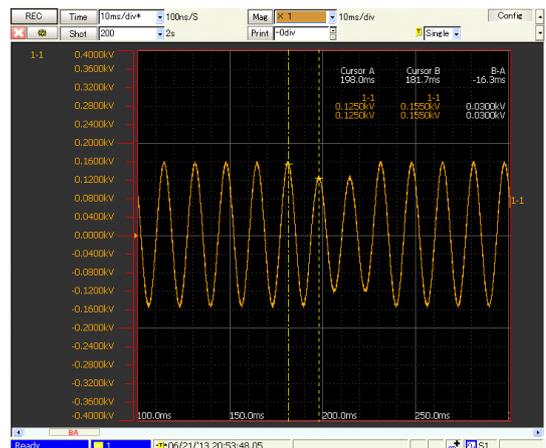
REC Time 10ms/div* 100ns/S Mag X 1 10ms/div Config
Shot 200 2s Print -0div Single

1-1 0.4000kV
0.3600kV
0.3200kV
0.2800kV
0.2400kV
0.2000kV
0.1600kV
0.1200kV
0.0800kV
0.0400kV
0.0000kV
-0.0400kV
-0.0800kV
-0.1200kV
-0.1600kV
-0.2000kV
-0.2400kV
-0.2800kV
-0.3200kV
-0.3600kV
-0.4000kV

| Cursor A | Cursor B | B-A |
|---|---|---|
| 198.0ms | 181.7ms | -16.3ms |
| 1-1 | 1-1 | |
| 0.1250kV | 0.1550kV | 0.0300kV |
| 0.1250kV | 0.1550kV | 0.0300kV |

1-1

100.0ms 150.0ms 200.0ms 250.0ms

BA

Ready 1 06/21/13 20:53:48.05 S1